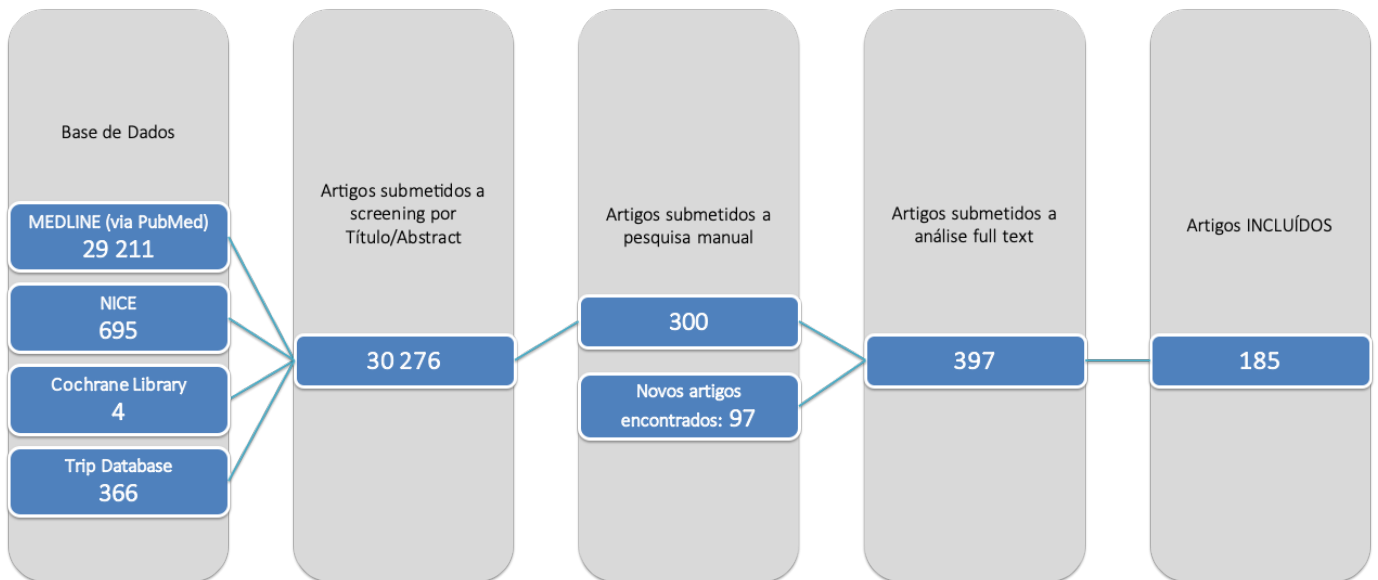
Base de Dados

MEDLINE (via PubMed)
29 211

NICE
695

Cochrane Library
4

Trip Database
366

Artigos submetidos a screening por Título/Abstract

30 276

Artigos submetidos a pesquisa manual

300

Novos artigos encontrados: 97

Artigos submetidos a análise full text

397

Artigos INCLUÍDOS

185